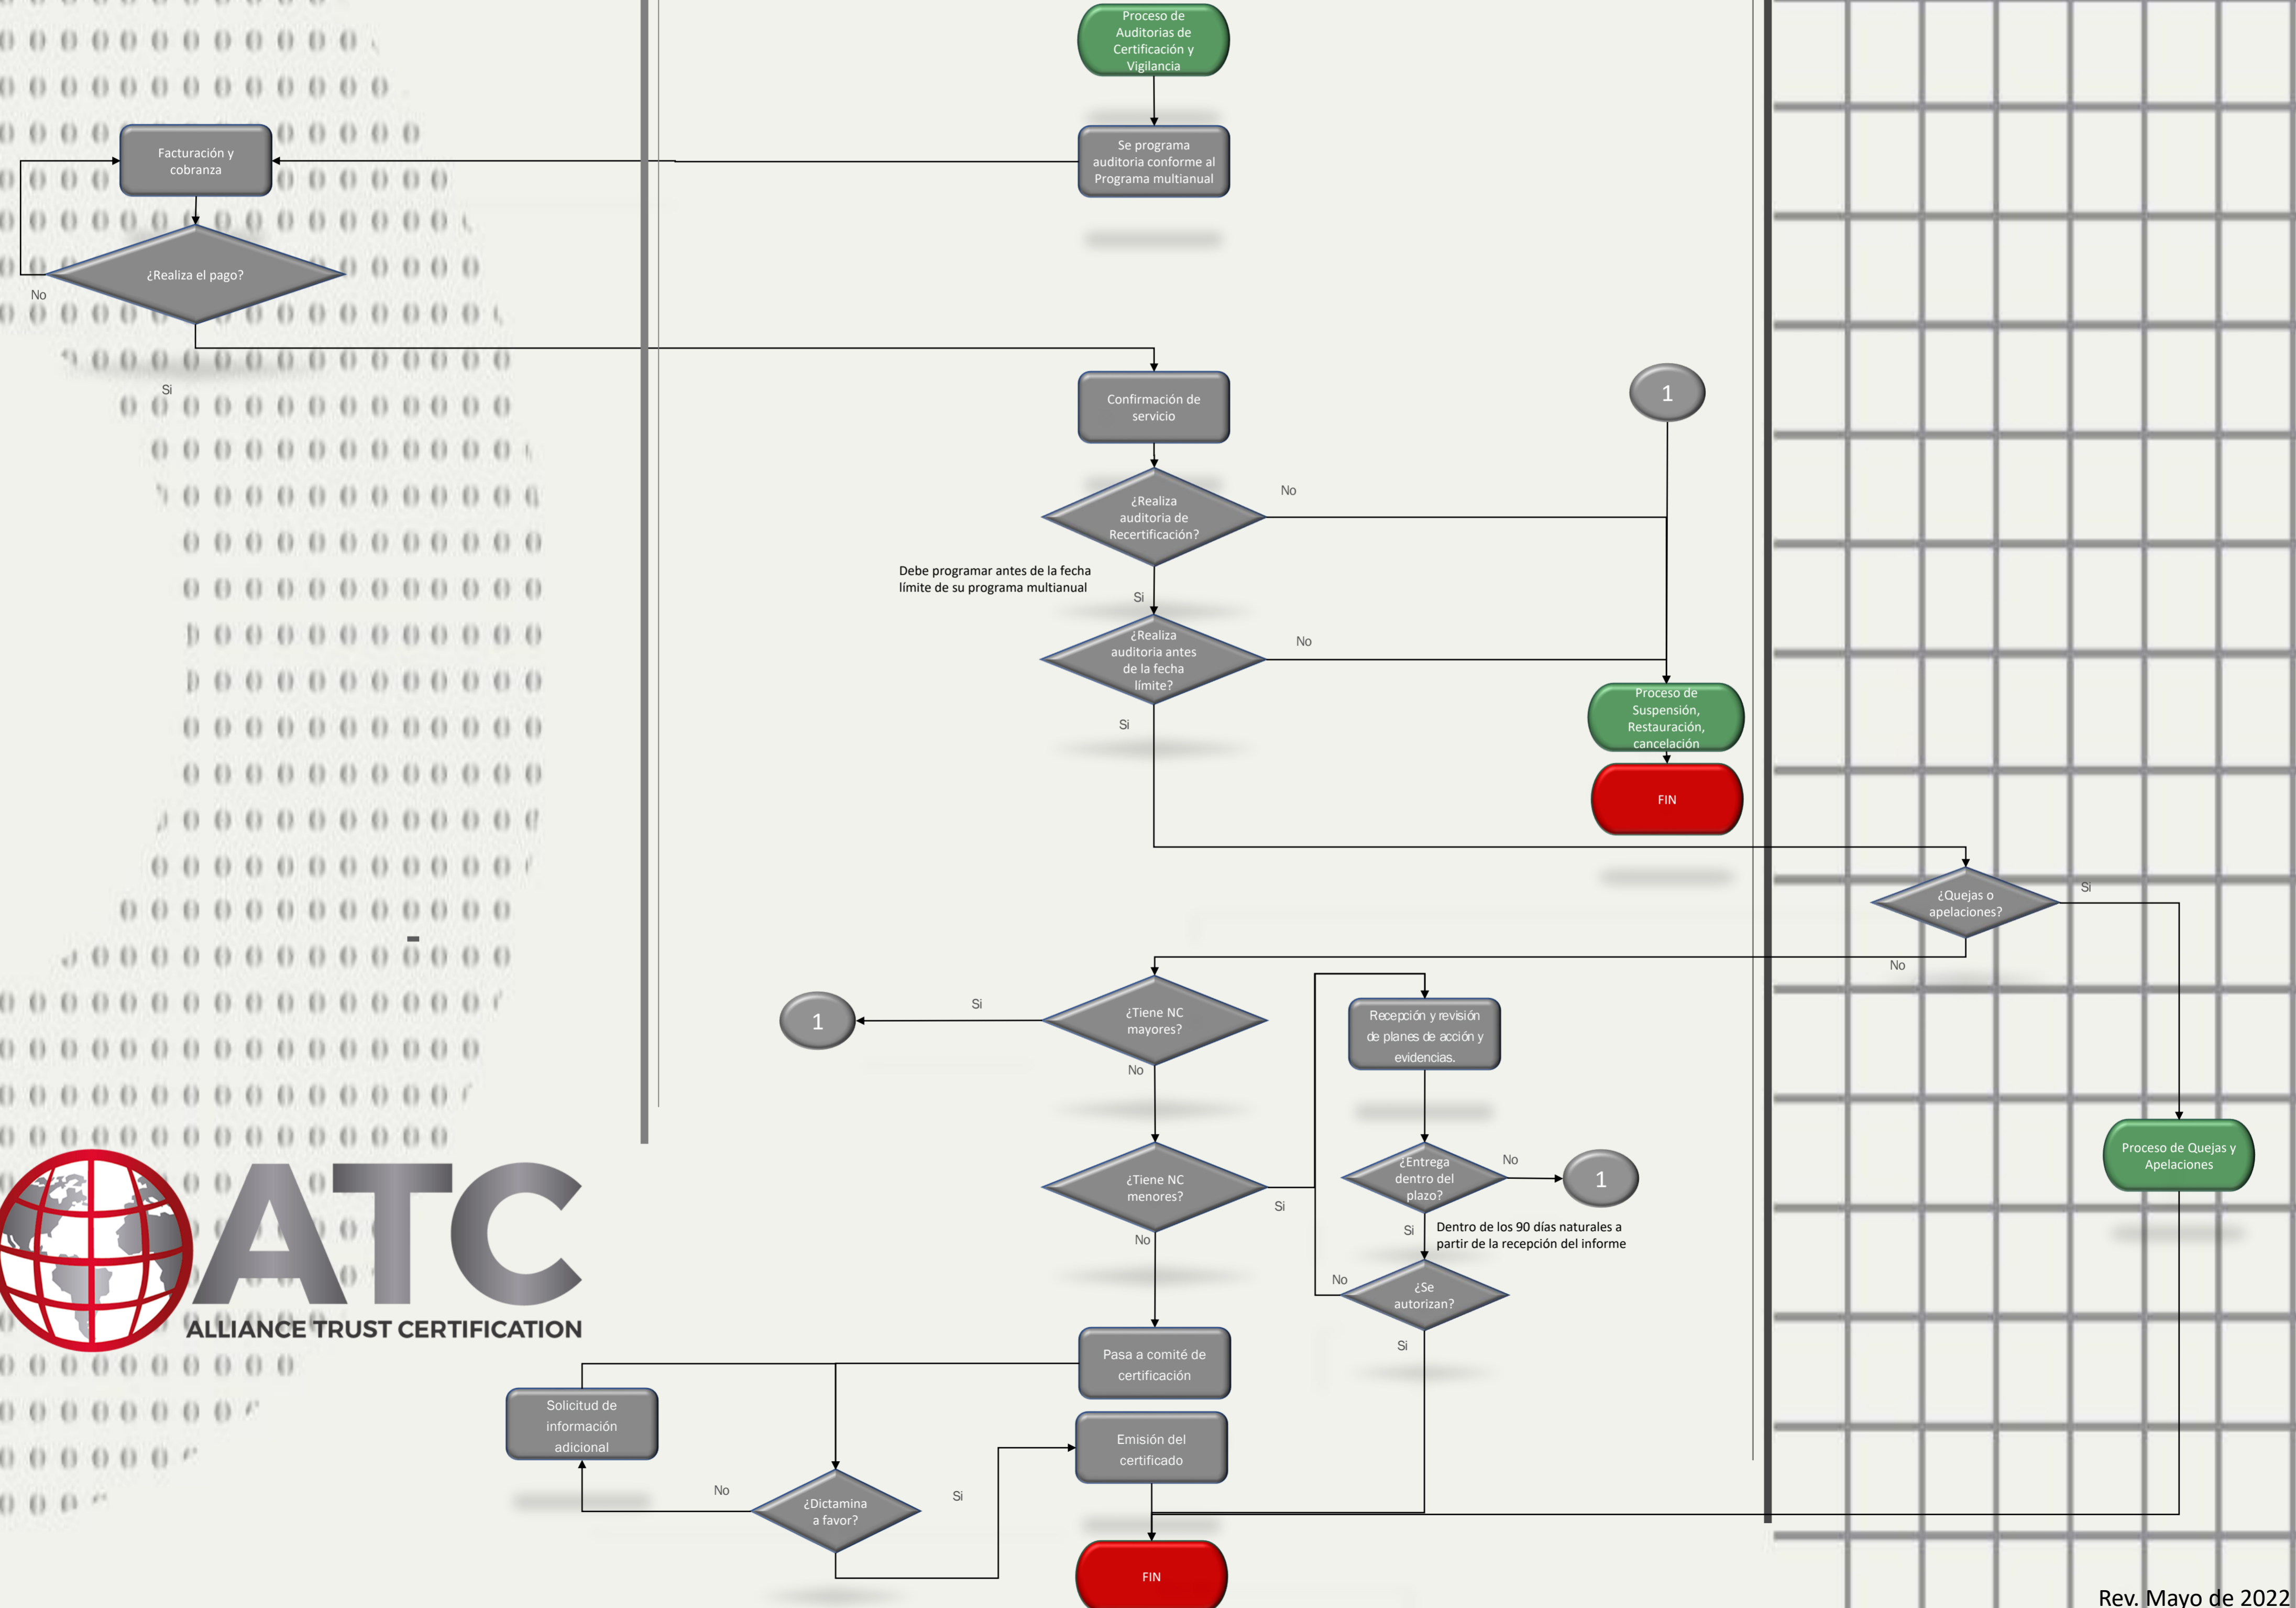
Proceso de Auditorias de Certificación y Vigilancia

Se programa auditoria conforme al Programa multianual

Facturación y cobranza

¿Realiza el pago?

No

Si

Confirmación de servicio

1

¿Realiza auditoria de Recertificación?

No

Debe programar antes de la fecha límite de su programa multianual

Si

¿Realiza auditoria antes de la fecha límite?

No

Si

Proceso de Suspensión, Restauración, cancelación

FIN

¿Quejas o apelaciones?

Si

No

1

Si

¿Tiene NC mayores?

No

Recepción y revisión de planes de acción y evidencias.

¿Tiene NC menores?

Si

No

¿Entrega dentro del plazo?

No

1

Si

Dentro de los 90 días naturales a partir de la recepción del informe

No

¿Se autorizan?

Si

Proceso de Quejas y Apelaciones

ATC
ALLIANCE TRUST CERTIFICATION

Pasa a comité de certificación

Solicitud de información adicional

No

¿Dictamina a favor?

Si

Emisión del certificado

FIN

Rev. Mayo de 2022